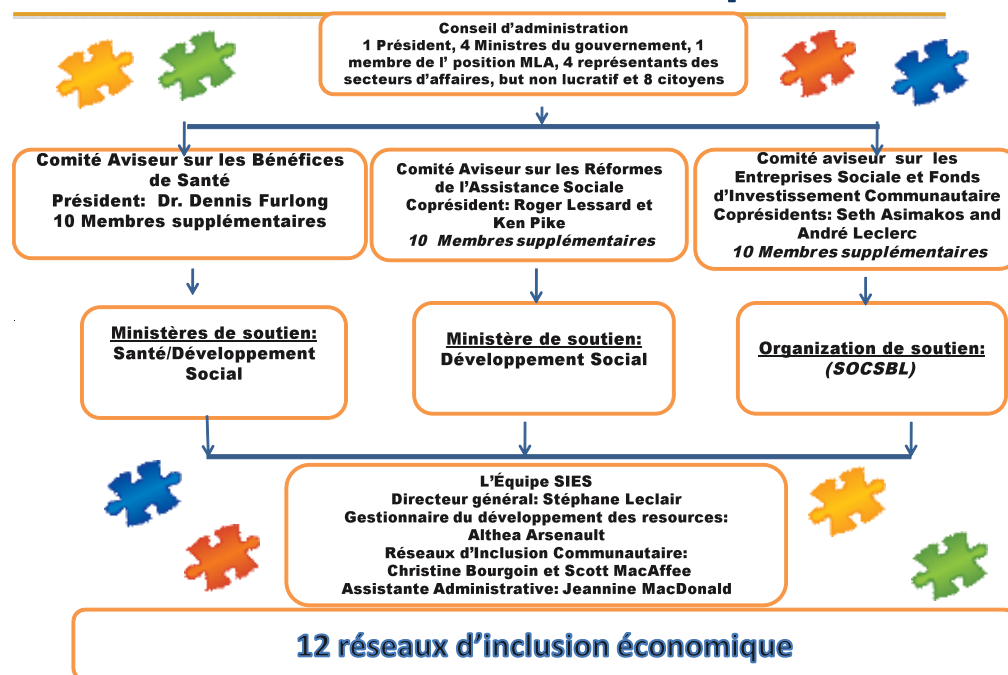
Conseil d'administration
1 Président, 4 Ministres du gouvernement, 1 membre de l' position MLA, 4 représentants des secteurs d'affaires, but non lucratif et 8 citoyens

Comité Aviseur sur les Bénéfices de Santé
Président: Dr. Dennis Furlong
10 Membres supplémentaires

Comité Aviseur sur les Réformes de l'Assistance Sociale
Coprésident: Roger Lessard et Ken Pike
10 Membres supplémentaires

Comité aviseur sur les Entreprises Sociale et Fonds d'Investissement Communautaire
Coprésidents: Seth Asimakos and André Leclerc
10 Membres supplémentaires

Ministères de soutien:
Santé/Développement Social

Ministère de soutien:
Développement Social

Organization de soutien:
(SOCSBL)

L'Équipe SIES
Directeur général: Stéphane Leclair
Gestionnaire du développement des resources: Althea Arsenault
Réseaux d'Inclusion Communautaire: Christine Bourgoin et Scott MacAffee
Assistante Administrative: Jeannine MacDonald

12 réseaux d'inclusion économique